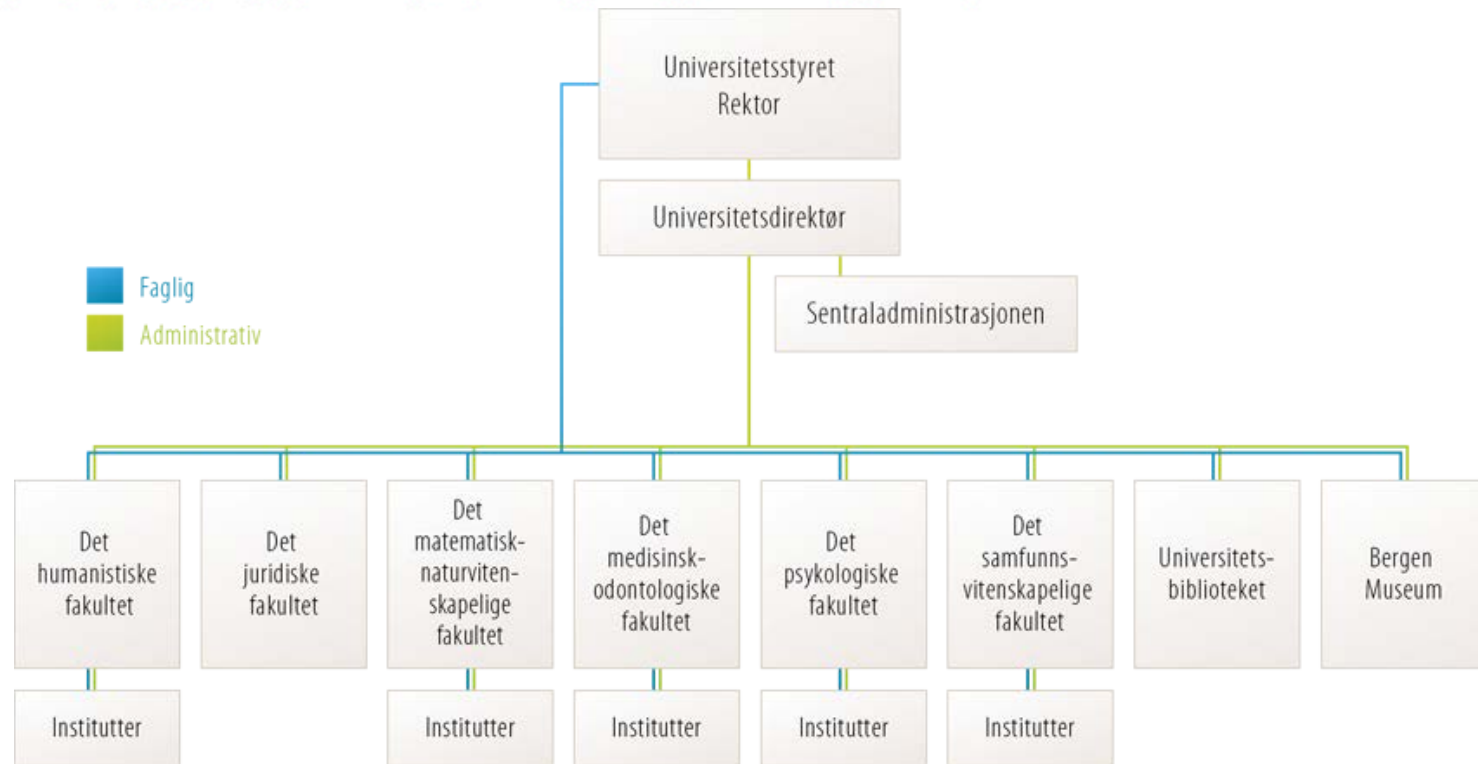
Universitetsstyret
Rektor

Universitetsdirektør

Sentraladministrasjonen

Faglig
Administrativ

Det humanistiske fakultet

Det juridiske fakultet

Det matematisk-naturvitenskapelige fakultet

Det medisinsk-odontologiske fakultet

Det psykologiske fakultet

Det samfunnsvitenskapelige fakultet

Universitetsbiblioteket

Bergen Museum

Institutter

Institutter

Institutter

Institutter

Institutter